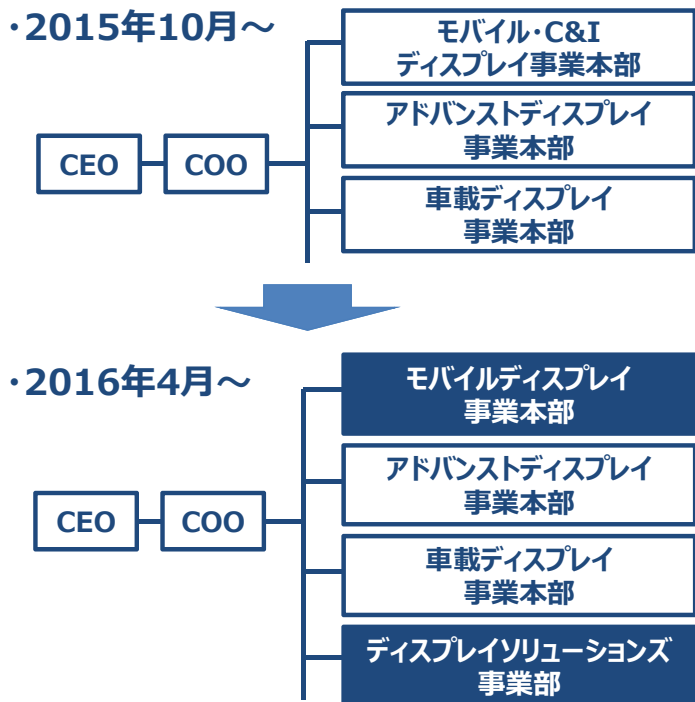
・2015年10月～

CEO

COO

モバイル・C&I ディスプレイ事業本部

アドバンストディスプレイ 事業本部

車載ディスプレイ 事業本部

・2016年4月～

CEO

COO

モバイルディスプレイ 事業本部

アドバンストディスプレイ 事業本部

車載ディスプレイ 事業本部

ディスプレイソリューションズ 事業部